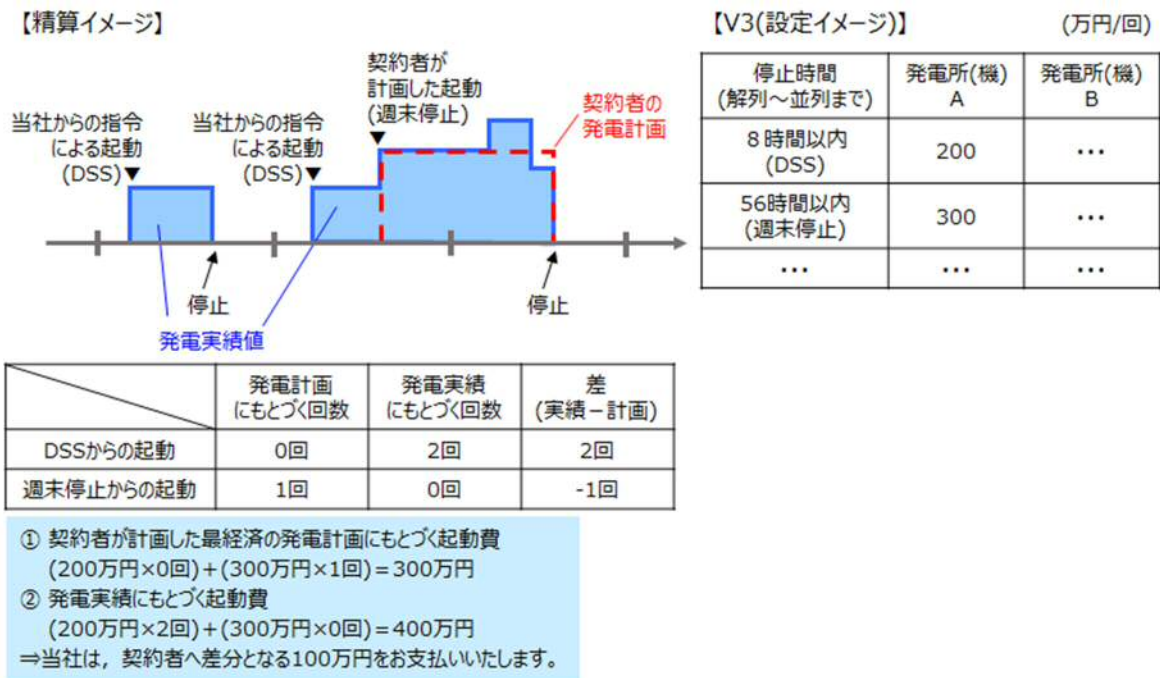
【精算イメージ】

当社からの指令による起動(DSS)▼

当社からの指令による起動(DSS)▼

契約者が計画した起動(週末停止)▼

契約者の発電計画

停止

停止

発電実績値

| | 発電計画にもとづく回数 | 発電実績にもとづく回数 | 差(実績－計画) |
|---|---|---|---|
| DSSからの起動 | 0回 | 2回 | 2回 |
| 週末停止からの起動 | 1回 | 0回 | -1回 |

① 契約者が計画した最経済の発電計画にもとづく起動費
(200万円×0回)＋(300万円×1回)＝300万円
② 発電実績にもとづく起動費
(200万円×2回)＋(300万円×0回)＝400万円
⇒当社は，契約者へ差分となる100万円をお支払いいたします。

【V3(設定イメージ)】 (万円/回)

| 停止時間(解列～並列まで) | 発電所(機) A | 発電所(機) B |
|---|---|---|
| 8時間以内(DSS) | 200 | ⋯ |
| 56時間以内(週末停止) | 300 | ⋯ |
| ⋯ | ⋯ | ⋯ |